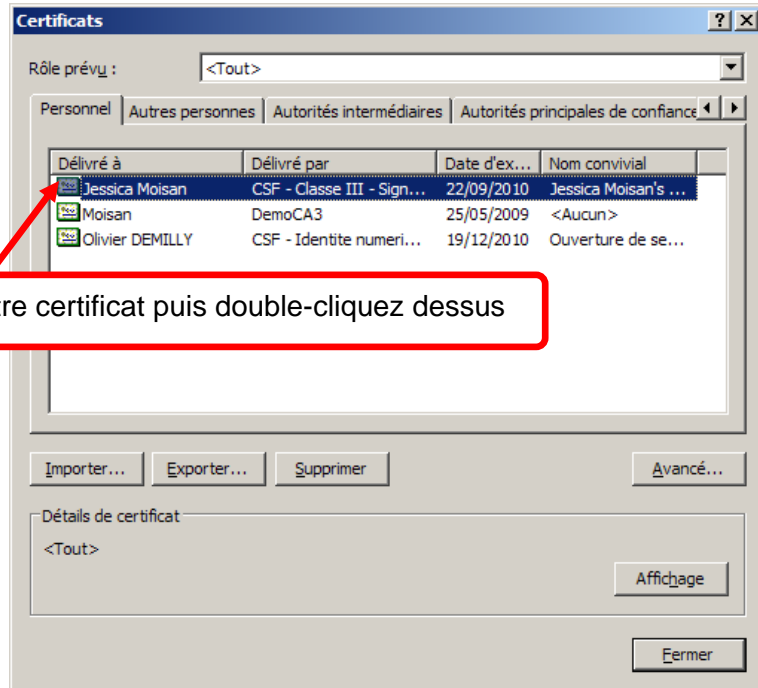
Certificats ? X

Rôle prévu : <Tout>

Personnel | Autres personnes | Autorités intermédiaires | Autorités principales de confiance

| Délivré à | Délivré par | Date d'ex... | Nom convivial |
|---|---|---|---|
| Jessica Moisan | CSF - Classe III - Sign... | 22/09/2010 | Jessica Moisan's ... |
| Moisan | DemoCA3 | 25/05/2009 | <Aucun> |
| Olivier DEMILLY | CSF - Identite numeri... | 19/12/2010 | Ouverture de se... |

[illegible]re certificat puis double-cliquez dessus

Importer... Exporter... Supprimer Avancé...

Détails de certificat

<Tout>

Affichage

Fermer